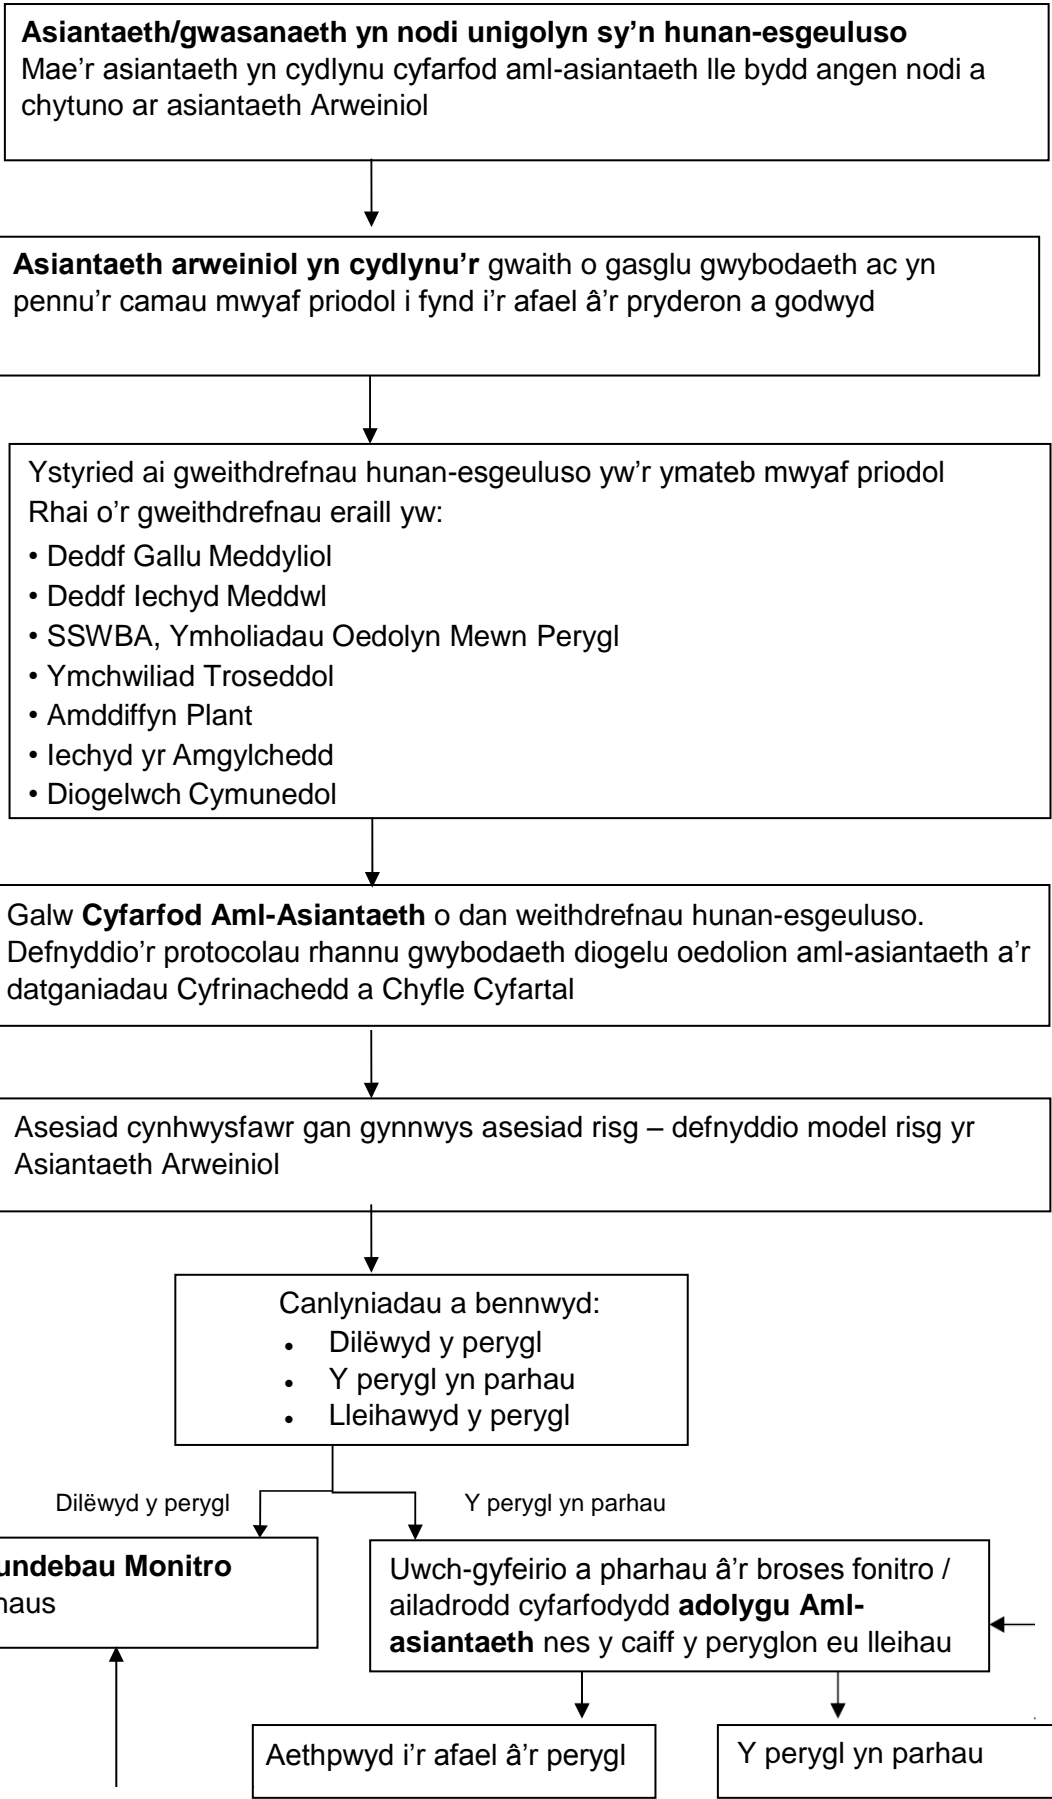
**Asiantaeth/gwasanaeth yn nodi unigolyn sy'n hunan-esgeuluso**
Mae'r asiantaeth yn cydlynu cyfarfod aml-asiantaeth lle bydd angen nodi a chytuno ar asiantaeth Arweiniol

**Asiantaeth arweiniol yn cydlynu'r** gwaith o gasglu gwybodaeth ac yn pennu'r camau mwyaf priodol i fynd i'r afael â'r pryderon a godwyd

Ystyried ai gweithdrefnau hunan-esgeuluso yw'r ymateb mwyaf priodol
Rhai o'r gweithdrefnau eraill yw:
• Deddf Gallu Meddyliol
• Deddf Iechyd Meddwl
• SSWBA, Ymholiadau Oedolyn Mewn Perygl
• Ymchwiliad Troseddol
• Amddiffyn Plant
• Iechyd yr Amgylchedd
• Diogelwch Cymunedol

Galw **Cyfarfod Aml-Asiantaeth** o dan weithdrefnau hunan-esgeuluso. Defnyddio'r protocolau rhannu gwybodaeth diogelu oedolion aml-asiantaeth a'r datganiadau Cyfrinachedd a Chyfle Cyfartal

Asesiad cynhwysfawr gan gynnwys asesiad risg – defnyddio model risg yr Asiantaeth Arweiniol

Canlyniadau a bennwyd:
• Dilëwyd y perygl
• Y perygl yn parhau
• Lleihawyd y perygl

Dilëwyd y perygl

Y perygl yn parhau

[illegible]undebau Monitro
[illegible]haus

Uwch-gyfeirio a pharhau â'r broses fonitro / ailadrodd cyfarfodydd **adolygu Aml-asiantaeth** nes y caiff y peryglon eu lleihau

Aethpwyd i'r afael â'r perygl

Y perygl yn parhau